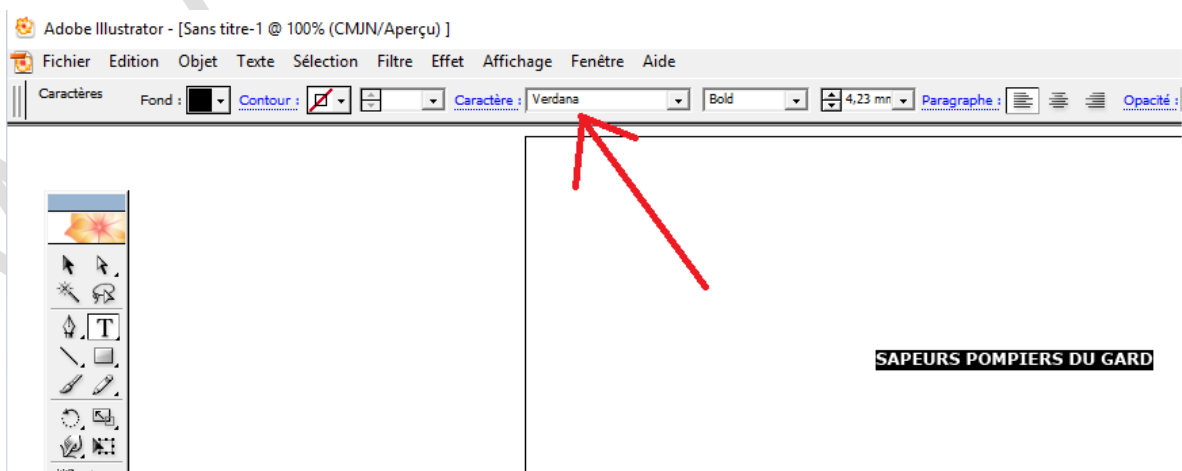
Adobe Illustrator - [Sans titre-1 @ 100% (CMJN/Aperçu) ]

Fichier Edition Objet Texte Sélection Filtre Effet Affichage Fenêtre Aide

Caractères Fond : Contour : Caractère : Verdana Bold 4,23 mm Paragraphe : Opacité :

T

SAPEURS POMPIERS DU GARD